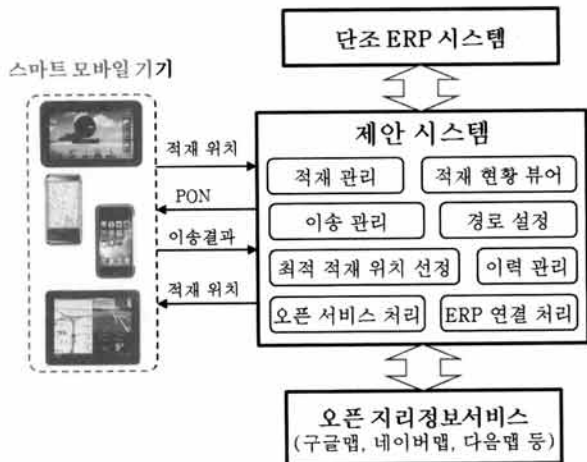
단조 ERP 시스템

스마트 모바일 기기

적재 위치

PON

이송결과

적재 위치

제안 시스템

적재 관리

적재 현황 뷰어

이송 관리

경로 설정

최적 적재 위치 선정

이력 관리

오픈 서비스 처리

ERP 연결 처리

오픈 지리정보서비스
(구글맵, 네이버맵, 다음맵 등)